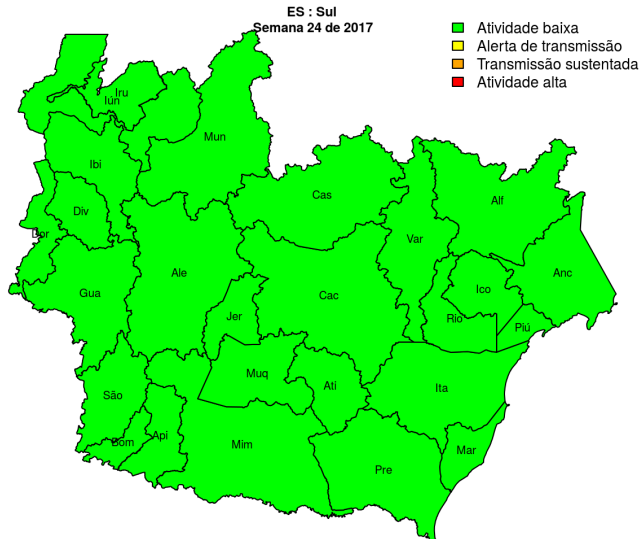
ES : Sul
Semana 24 de 2017

Atividade baixa
Alerta de transmissão
Transmissão sustentada
Atividade alta

Iru
Iun
Mun
Ibi
Div
Dor
Cas
Alf
Var
Anc
Ale
Gua
Ico
Cac
Jer
Rio
Piú
Muq
Ati
Ita
São
Bom
Api
Mim
Mar
Pre